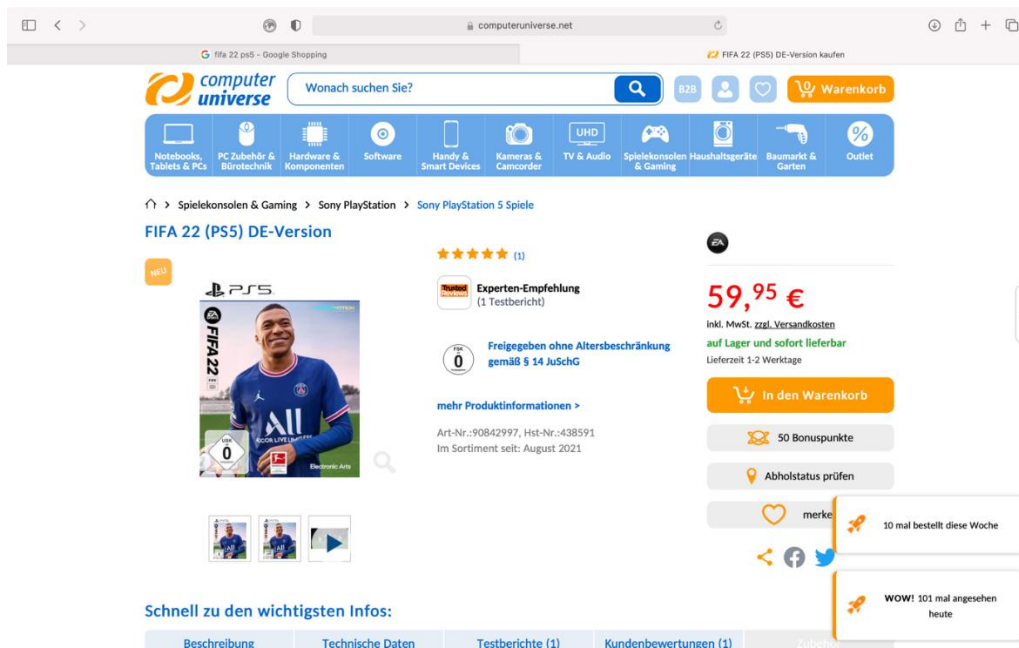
computeruniverse.net

fifa 22 ps5 - Google Shopping

FIFA 22 (PS5) DE-Version kaufen

computer universe

Wonach suchen Sie?

B2B

Warenkorb

Notebooks, Tablets & PCs
PC Zubehör & Bürotechnik
Hardware & Komponenten
Software
Handy & Smart Devices
Kameras & Camcorder
UHD
TV & Audio
Spielekonsolen & Gaming
Haushaltsgeräte
Baumarkt & Garten
Outlet

> Spielekonsolen & Gaming > Sony PlayStation > Sony PlayStation 5 Spiele

FIFA 22 (PS5) DE-Version

NEU

PS5

FIFA 22

USK 0

Electronic Arts

(1)

Trusted
Experten-Empfehlung
(1 Testbericht)

FSK 0
Freigegeben ohne Altersbeschränkung gemäß § 14 JuSchG

mehr Produktinformationen >

Art-Nr.:90842997, Hst-Nr.:438591
Im Sortiment seit: August 2021

EA

59,$^{95}$ €

inkl. MwSt. zzgl. Versandkosten
auf Lager und sofort lieferbar
Lieferzeit 1-2 Werktage

In den Warenkorb

50 Bonuspunkte

Abholstatus prüfen

merke

10 mal bestellt diese Woche

WOW! 101 mal angesehen heute

Schnell zu den wichtigsten Infos:

| Beschreibung | Technische Daten | Testberichte (1) | Kundenbewertungen (1) | Zubehör |